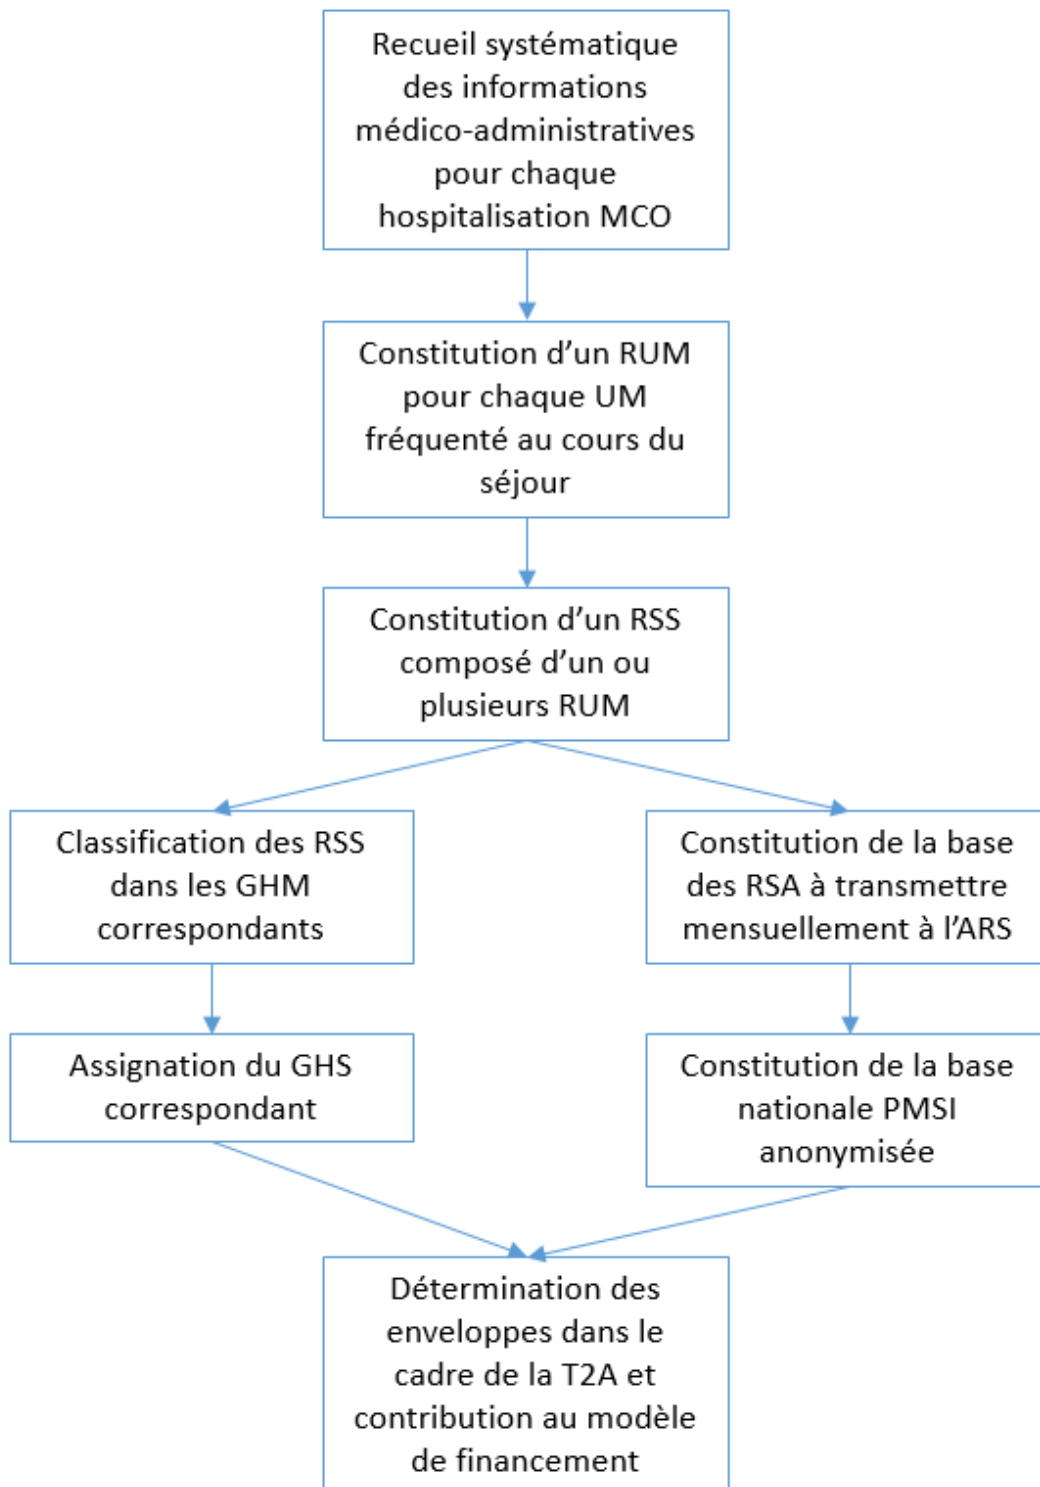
Recueil systématique des informations médico-administratives pour chaque hospitalisation MCO

Constitution d’un RUM pour chaque UM fréquenté au cours du séjour

Constitution d’un RSS composé d’un ou plusieurs RUM

Classification des RSS dans les GHM correspondants

Constitution de la base des RSA à transmettre mensuellement à l’ARS

Assignation du GHS correspondant

Constitution de la base nationale PMSI anonymisée

Détermination des enveloppes dans le cadre de la T2A et contribution au modèle de financement